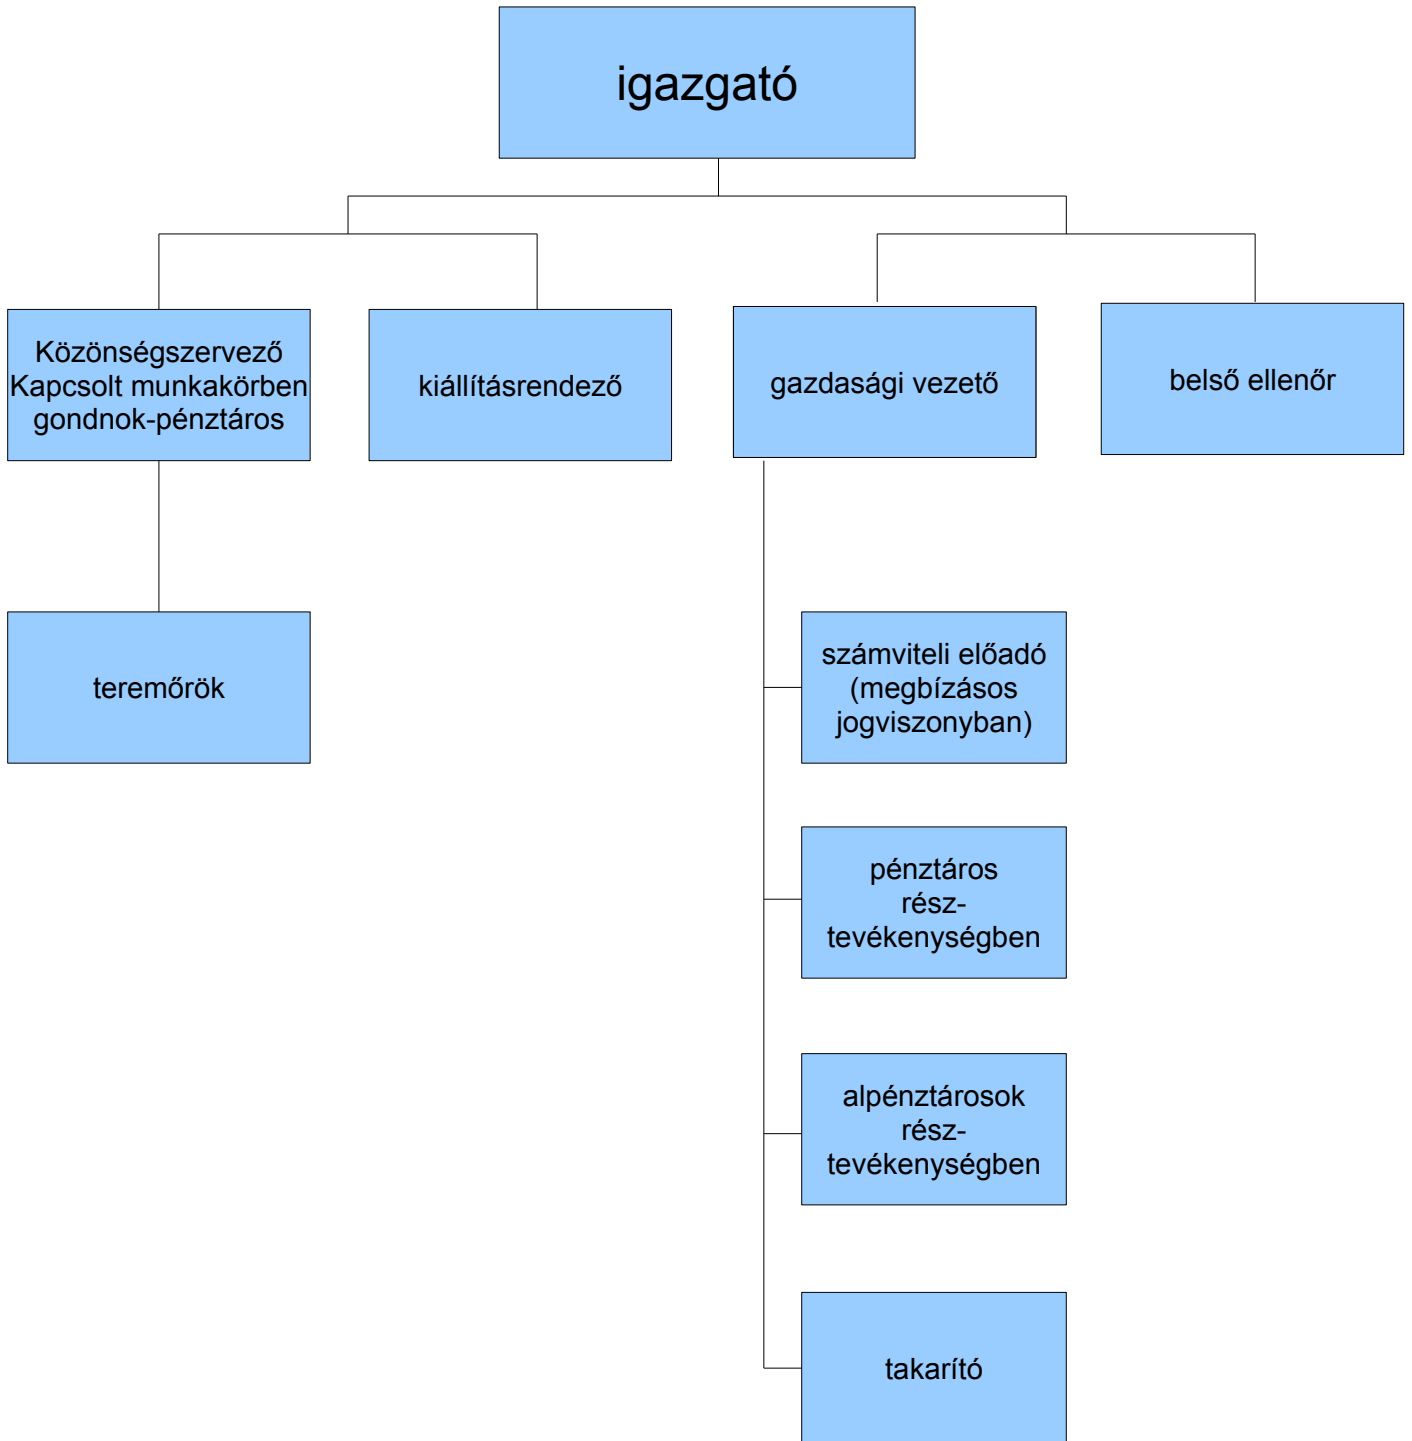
igazgató

Közönségszervező
Kapcsolt munkakörben
gondnok-pénztáros

kiállításrendező

gazdasági vezető

belső ellenőr

teremőrök

számviteli előadó
(megbízásos
jogviszonyban)

pénztáros
rész-
tevékenységben

alpénztárosok
rész-
tevékenységben

takarító